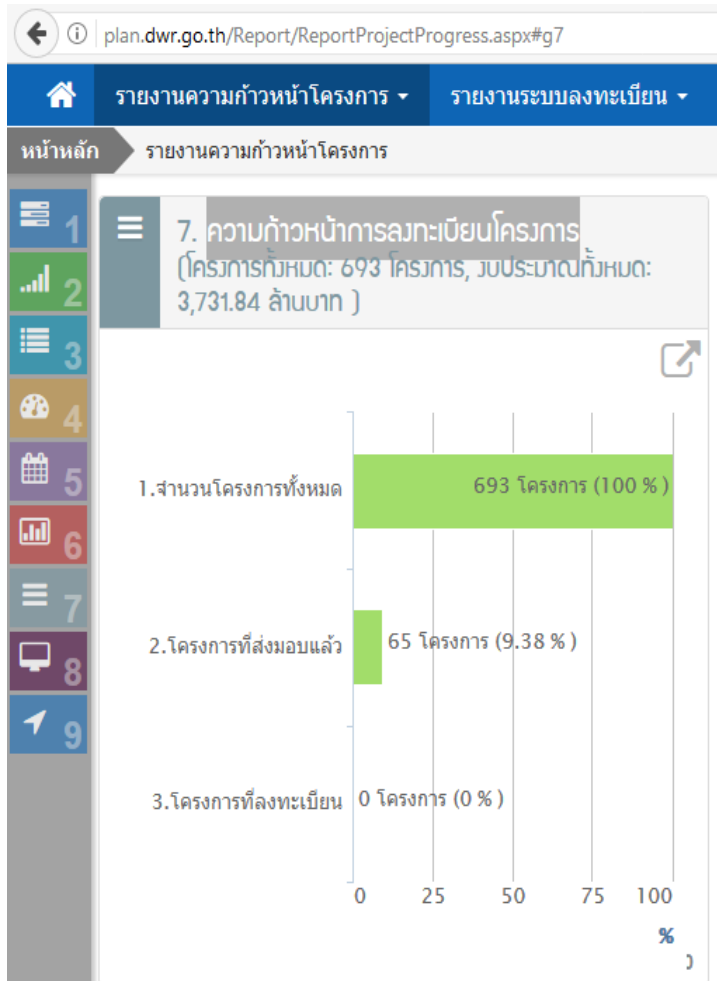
plan.dwr.go.th/Report/ReportProjectProgress.aspx#g7

รายงานความก้าวหน้าโครงการ ▾ รายงานระบบลงทะเบียน ▾

หน้าหลัก รายงานความก้าวหน้าโครงการ

1
2
3
4
5
6
7
8
9

7. ความก้าวหน้าการลงทะเบียนโครงการ (โครงการทั้งหมด: 693 โครงการ, งบประมาณทั้งหมด: 3,731.84 ล้านบาท )

1.จำนวนโครงการทั้งหมด 693 โครงการ (100 % )

2.โครงการที่ส่งมอบแล้ว 65 โครงการ (9.38 % )

3.โครงการที่ลงทะเบียน 0 โครงการ (0 % )

0 25 50 75 100

%